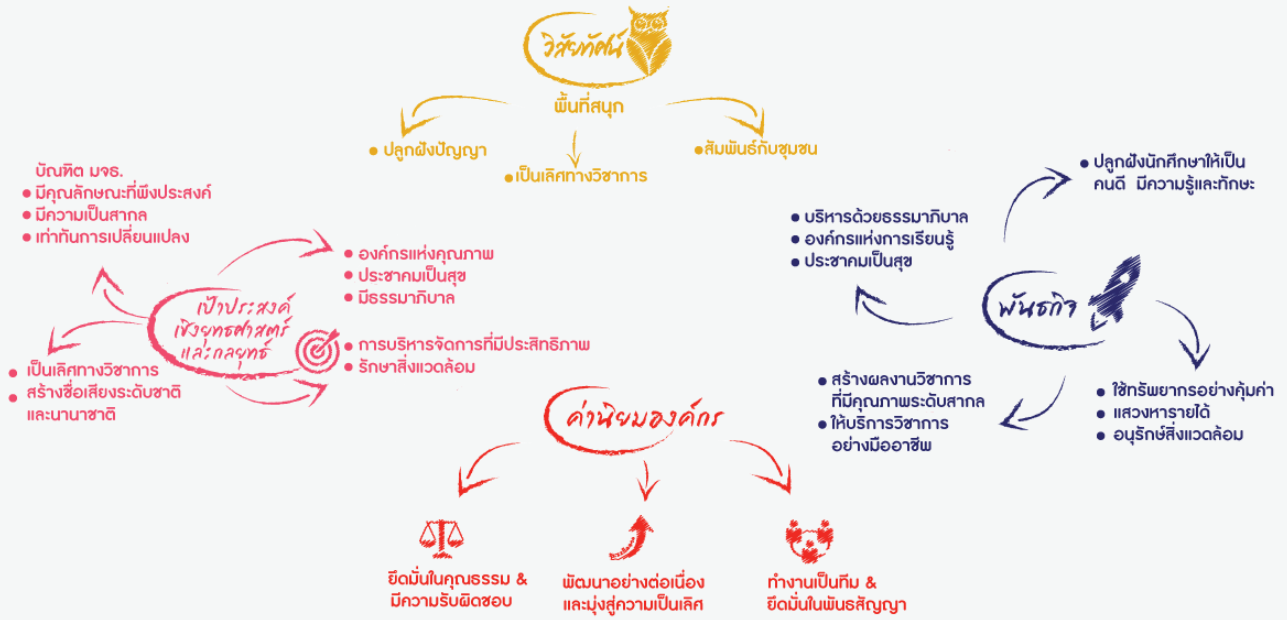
วิสัยทัศน์

พื้นที่สนุก

● ปลูกฝังปัญญา

● เป็นเลิศทางวิชาการ

● สัมพันธ์กับชุมชน

บัณฑิต มจธ.
● มีคุณลักษณะที่พึงประสงค์
● มีความเป็นสากล
● เท่าทันการเปลี่ยนแปลง

● องค์กรแห่งคุณภาพ
● ประชาคมเป็นสุข
● มีธรรมาภิบาล

เป้าประสงค์เชิงยุทธศาสตร์และกลยุทธ์

● การบริหารจัดการที่มีประสิทธิภาพ
● รักษาสิ่งแวดล้อม

● เป็นเลิศทางวิชาการ
● สร้างชื่อเสียงระดับชาติและนานาชาติ

● ปลูกฝังนักศึกษาให้เป็นคนดี มีความรู้และทักษะ

● บริหารด้วยธรรมาภิบาล
● องค์กรแห่งการเรียนรู้
● ประชาคมเป็นสุข

พันธกิจ

● สร้างผลงานวิชาการที่มีคุณภาพระดับสากล
● ให้บริการวิชาการอย่างมืออาชีพ

● ใช้ทรัพยากรอย่างคุ้มค่า
● แสวงหารายได้
● อนุรักษ์สิ่งแวดล้อม

ค่านิยมองค์กร

ยึดมั่นในคุณธรรม & มีความรับผิดชอบ

พัฒนาอย่างต่อเนื่องและมุ่งสู่ความเป็นเลิศ

ทำงานเป็นทีม & ยึดมั่นในพันธสัญญา